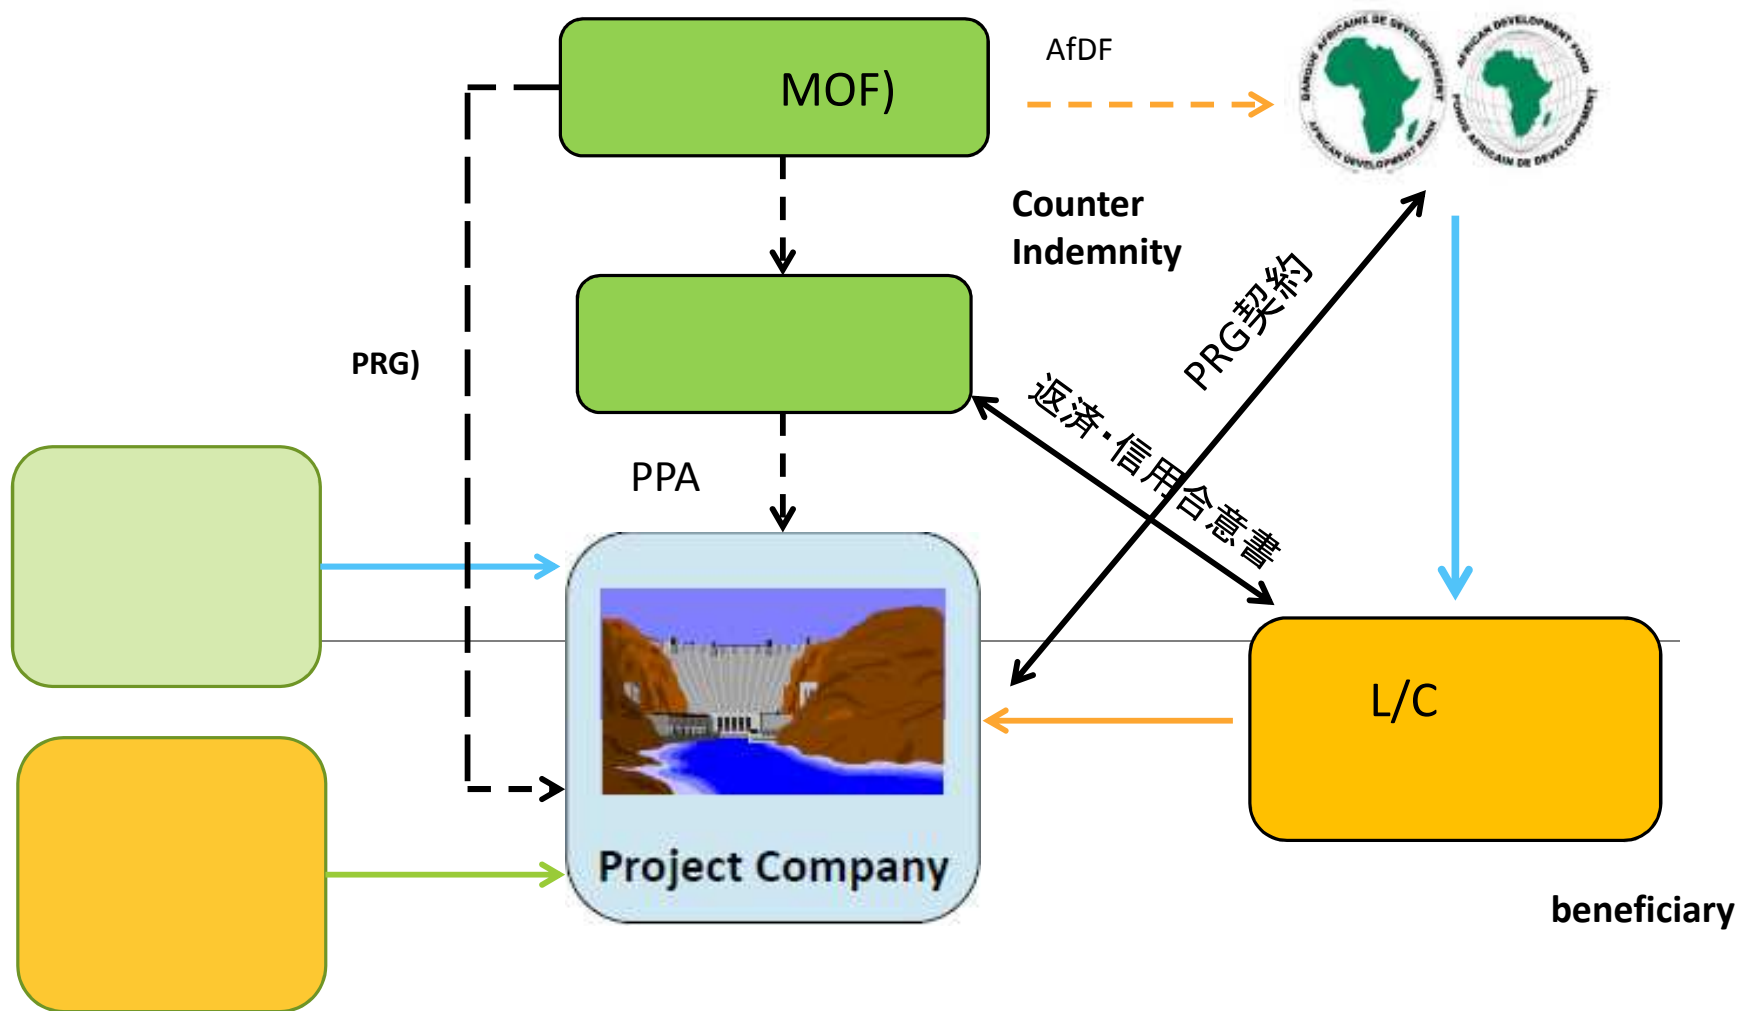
MOF)

AfDF

BANQUE AFRICAINE DE DEVELOPPEMENT AFRICAN DEVELOPMENT BANK

AFRICAN DEVELOPMENT FUND FONDS AFRICAIN DE DEVELOPPEMENT

Counter Indemnity

PRG契約

PRG)

返済・信用合意書

PPA

L/C

Project Company

beneficiary